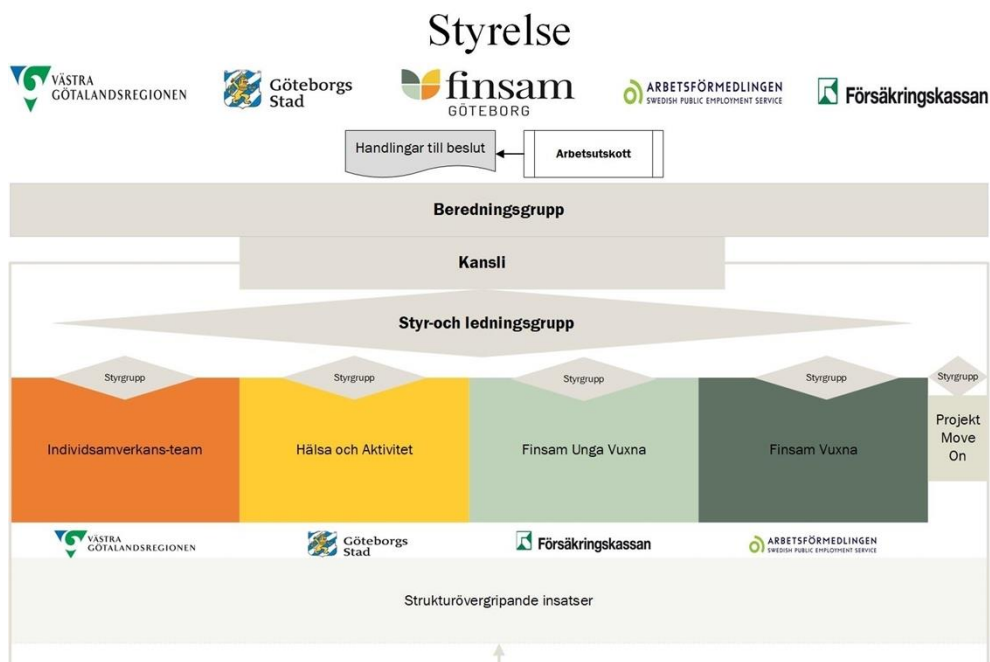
Styrelse

VÄSTRA GÖTALANDSREGIONEN

Göteborgs Stad

finsam GÖTEBORG

ARBETSFÖRMEDLINGEN SWEDISH PUBLIC EMPLOYMENT SERVICE

Försäkringskassan

Handlingar till beslut

Arbetsutskott

Beredningsgrupp

Kansli

Styr-och ledningsgrupp

Styrgrupp

Styrgrupp

Styrgrupp

Styrgrupp

Styrgrupp

Individsamverkans-team

Hälsa och Aktivitet

Finsam Unga Vuxna

Finsam Vuxna

Projekt Move On

VÄSTRA GÖTALANDSREGIONEN

Göteborgs Stad

Försäkringskassan

ARBETSFÖRMEDLINGEN SWEDISH PUBLIC EMPLOYMENT SERVICE

Strukturövergripande insatser